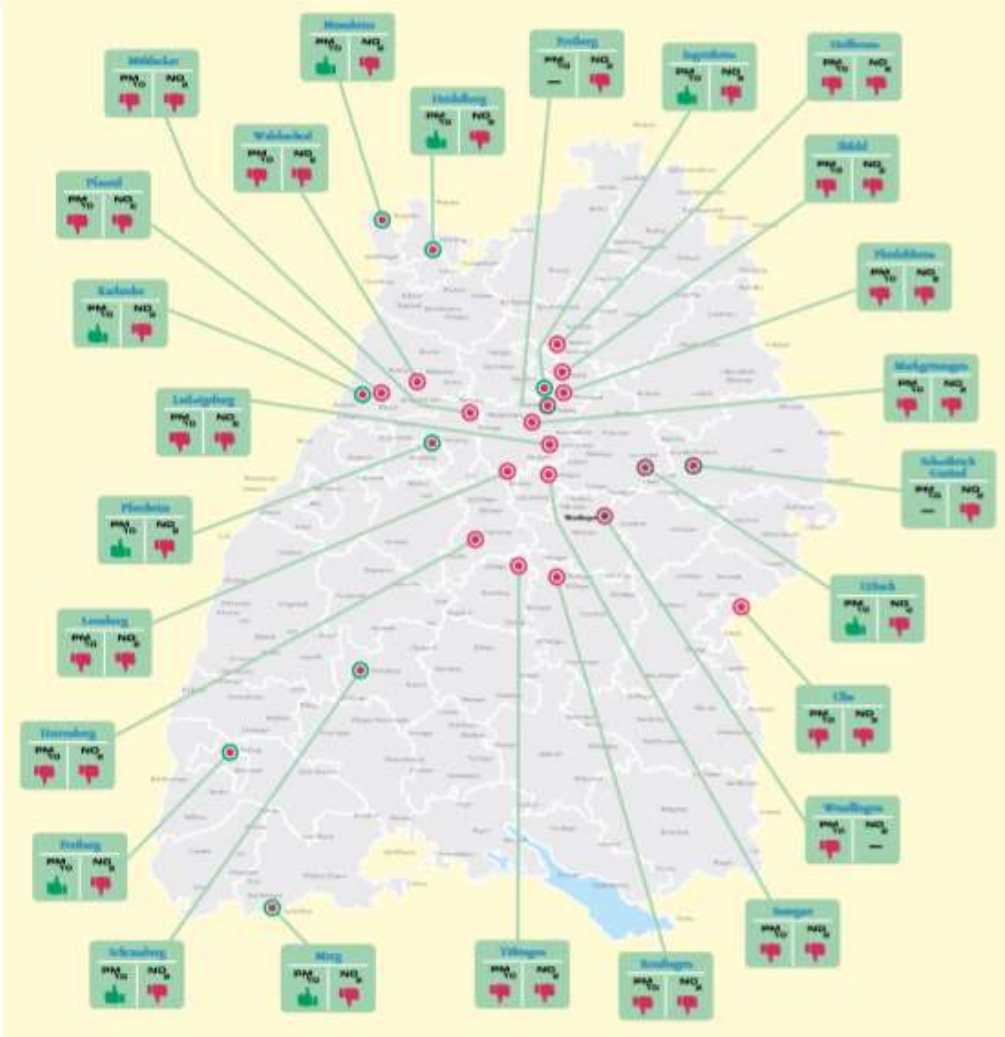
Mannheim
$PM_{10}$ $NO_2$

Mühlacker
$PM_{10}$ $NO_2$

Heidelberg
$PM_{10}$ $NO_2$

Freiberg
$PM_{10}$ $NO_2$
—

Ingersheim
$PM_{10}$ $NO_2$

Heilbronn
$PM_{10}$ $NO_2$

Waiblingen
$PM_{10}$ $NO_2$

Pleidelsheim
$PM_{10}$ $NO_2$

Markgröningen
$PM_{10}$ $NO_2$

Karlsruhe
$PM_{10}$ $NO_2$

Ludwigsburg
$PM_{10}$ $NO_2$

Schwäbisch Gmünd
$PM_{10}$ $NO_2$
—

Pforzheim
$PM_{10}$ $NO_2$

Urbach
$PM_{10}$ $NO_2$

Leonberg
$PM_{10}$ $NO_2$

Ulm
$PM_{10}$ $NO_2$

Herrenberg
$PM_{10}$ $NO_2$

Wendlingen
$PM_{10}$ $NO_2$
—

Freiburg
$PM_{10}$ $NO_2$

Stuttgart
$PM_{10}$ $NO_2$

Schramberg
$PM_{10}$ $NO_2$

Murg
$PM_{10}$ $NO_2$

Tübingen
$PM_{10}$ $NO_2$

Reutlingen
$PM_{10}$ $NO_2$